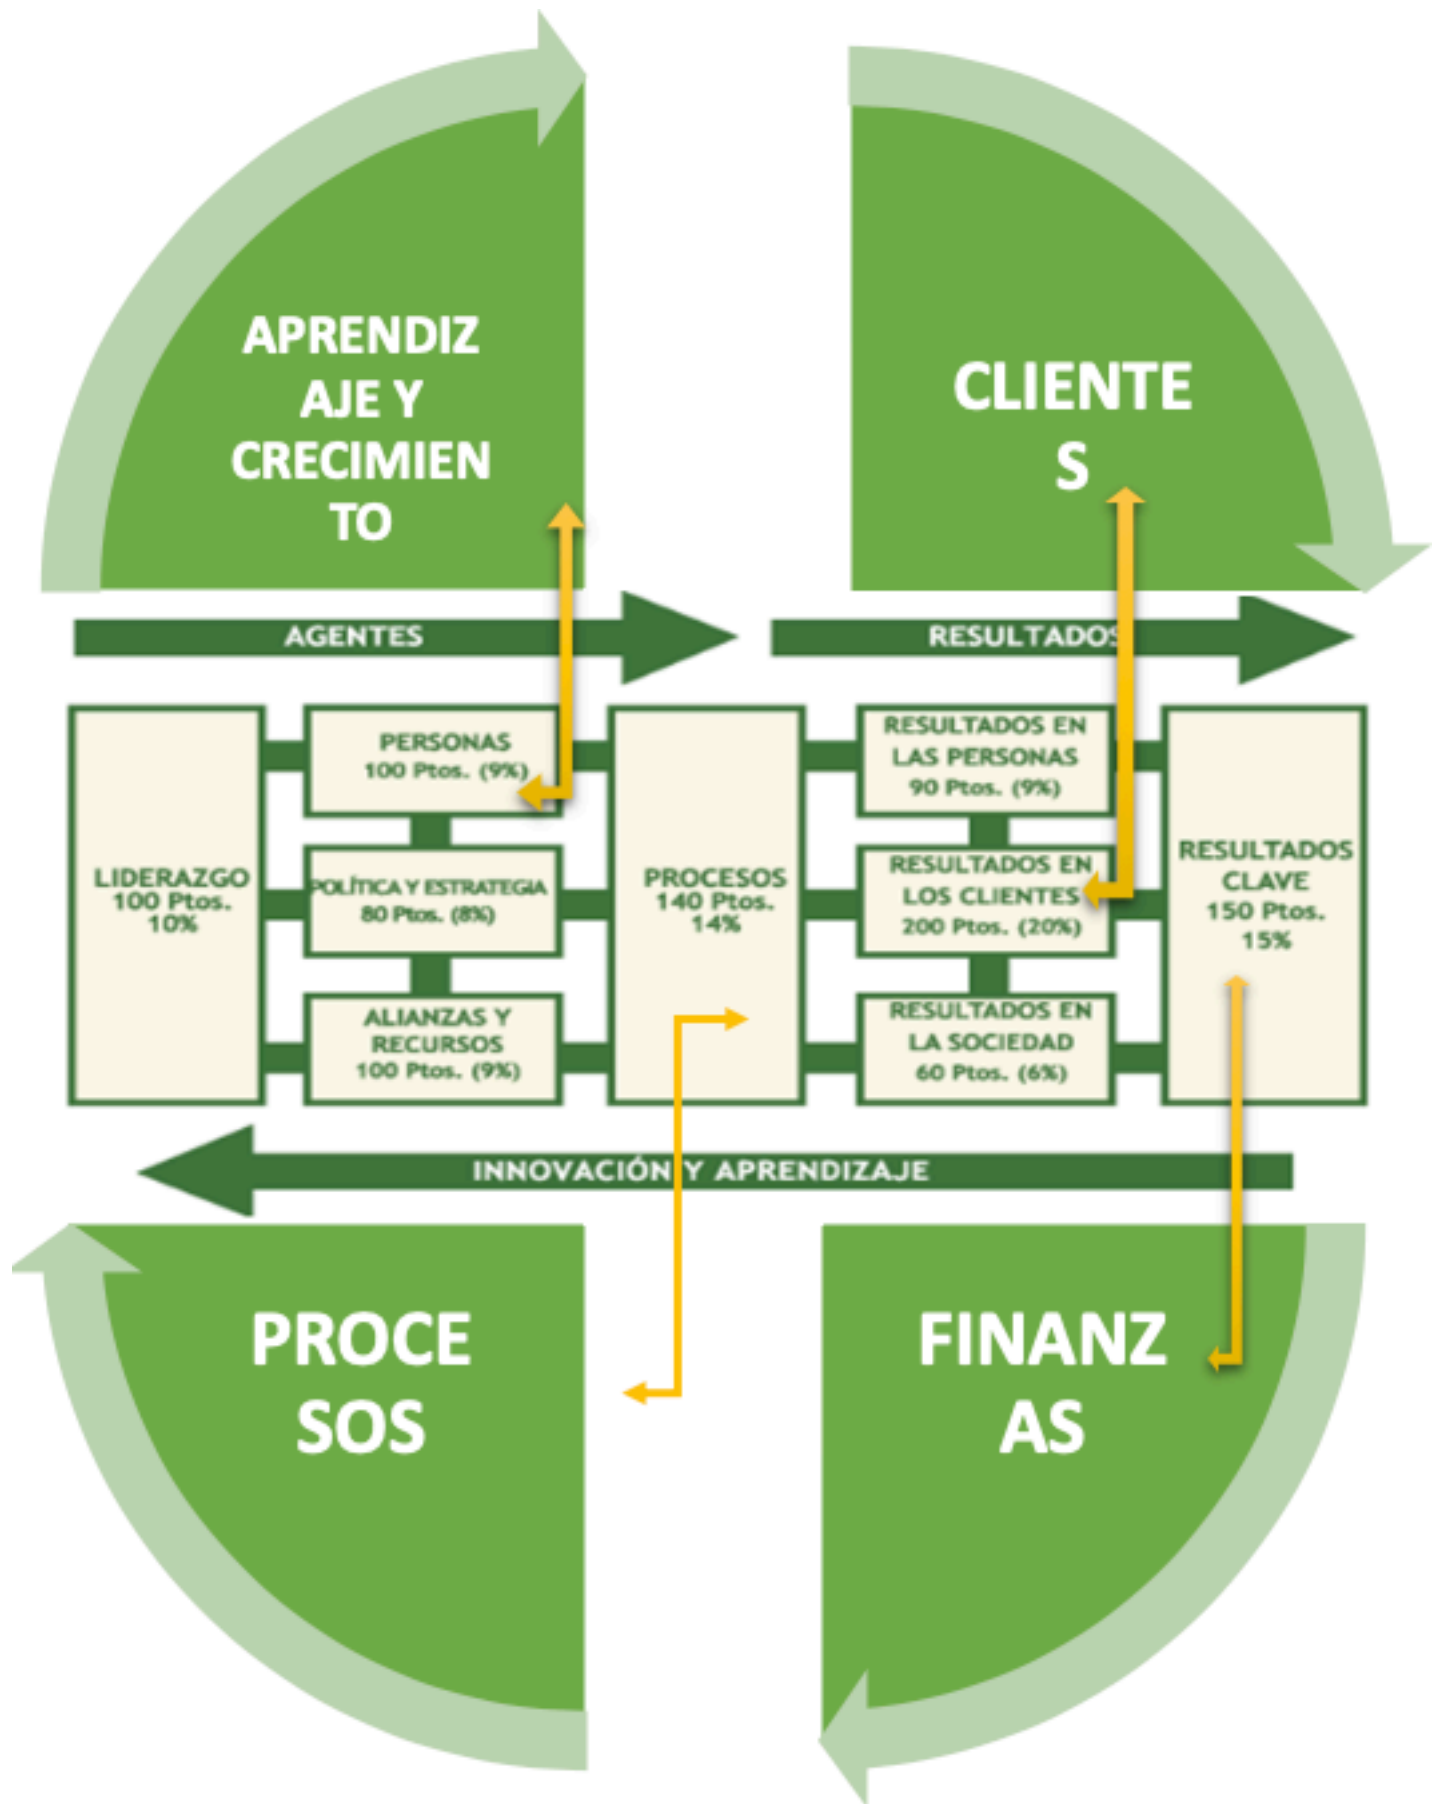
APRENDIZ AJE Y CRECIMIEN TO

CLIENTE S

AGENTES

RESULTADOS

LIDERAZGO
100 Ptos.
10%

PERSONAS
100 Ptos. (9%)

POLÍTICA Y ESTRATEGIA
80 Ptos. (8%)

ALIANZAS Y RECURSOS
100 Ptos. (9%)

PROCESOS
140 Ptos.
14%

RESULTADOS EN LAS PERSONAS
90 Ptos. (9%)

RESULTADOS EN LOS CLIENTES
200 Ptos. (20%)

RESULTADOS EN LA SOCIEDAD
60 Ptos. (6%)

RESULTADOS CLAVE
150 Ptos.
15%

INNOVACIÓN Y APRENDIZAJE

PROCE SOS

FINANZ AS